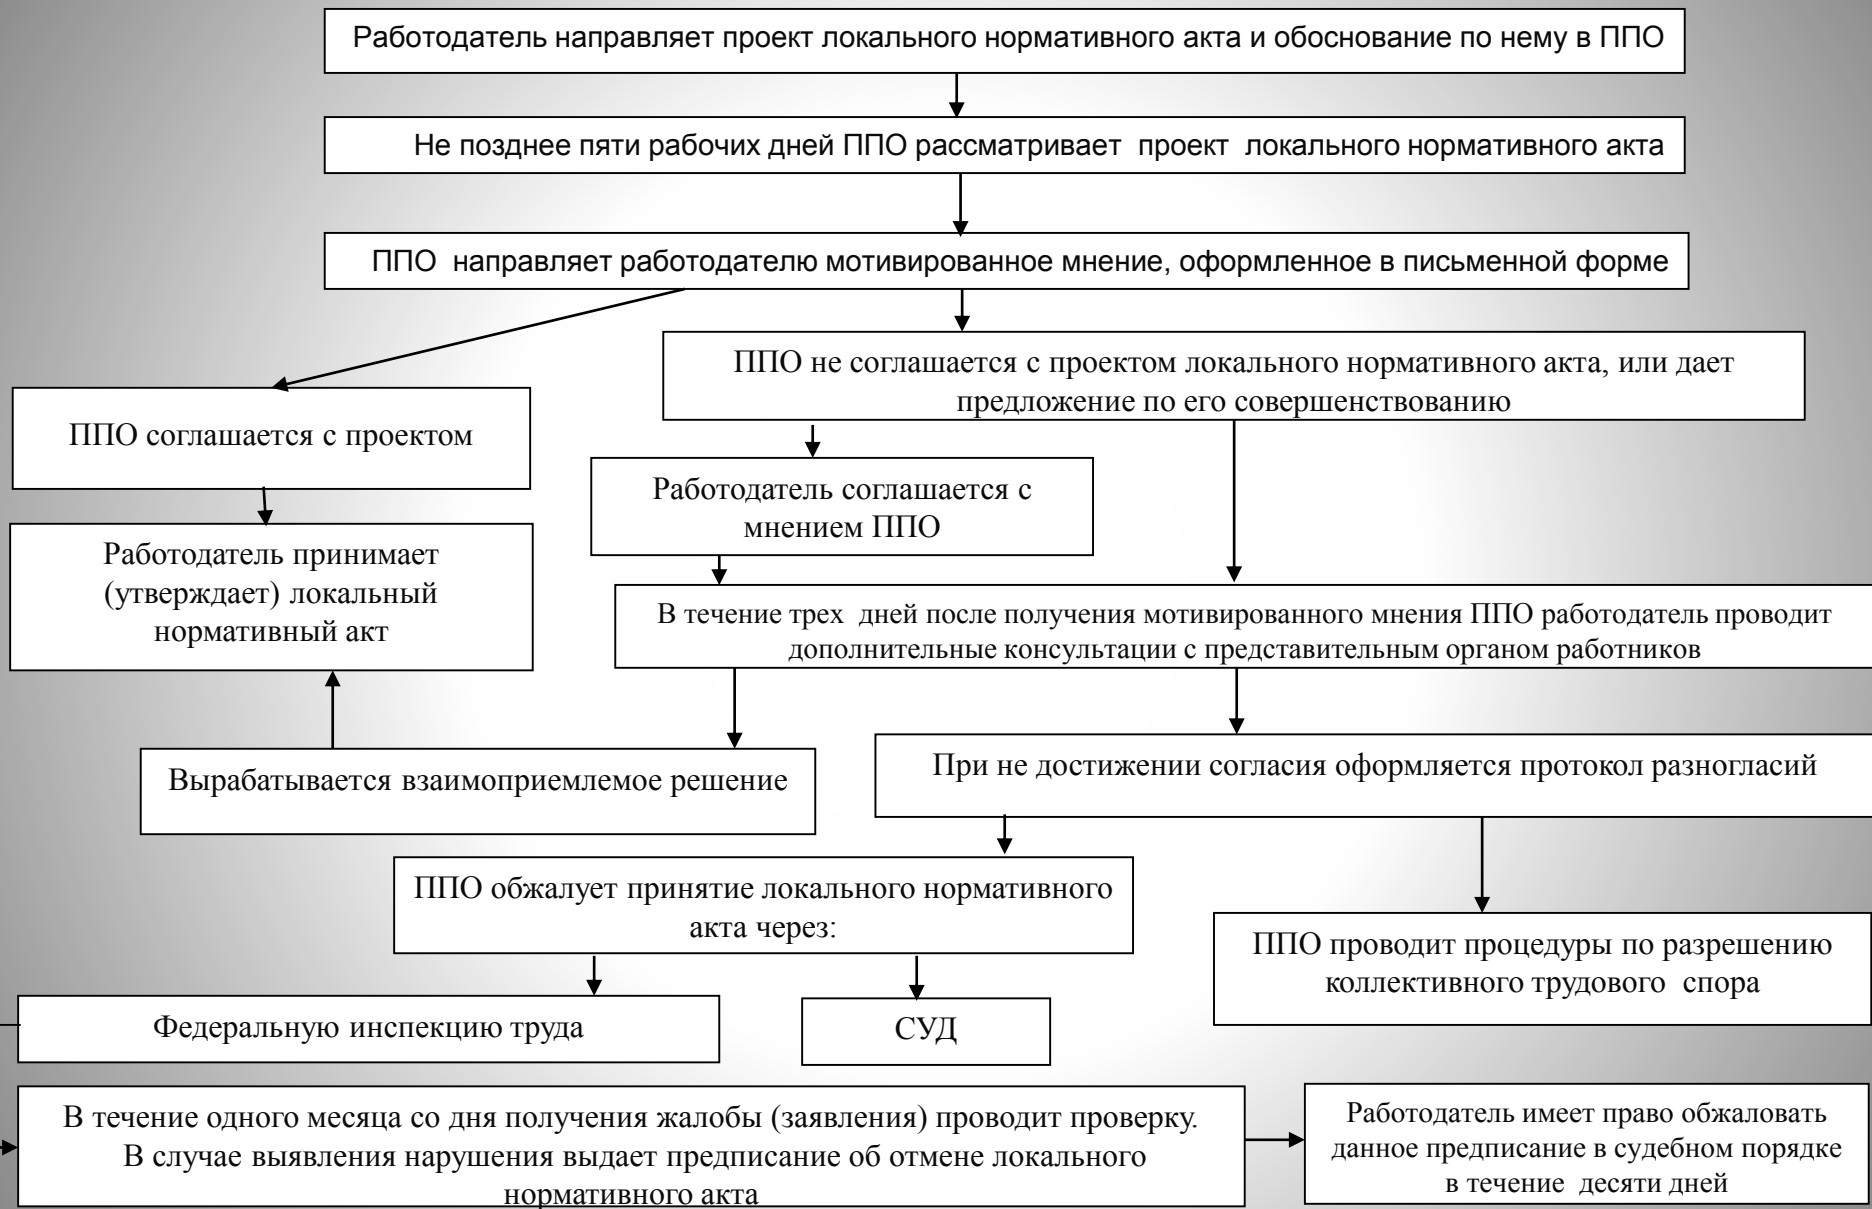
Работодатель направляет проект локального нормативного акта и обоснование по нему в ППО

Не позднее пяти рабочих дней ППО рассматривает проект локального нормативного акта

ППО направляет работодателю мотивированное мнение, оформленное в письменной форме

ППО не соглашается с проектом локального нормативного акта, или дает предложение по его совершенствованию

ППО соглашается с проектом

Работодатель соглашается с мнением ППО

Работодатель принимает (утверждает) локальный нормативный акт

В течение трех дней после получения мотивированного мнения ППО работодатель проводит дополнительные консультации с представительным органом работников

Вырабатывается взаимоприемлемое решение

При не достижении согласия оформляется протокол разногласий

ППО обжалует принятие локального нормативного акта через:

ППО проводит процедуры по разрешению коллективного трудового спора

Федеральную инспекцию труда

СУД

В течение одного месяца со дня получения жалобы (заявления) проводит проверку. В случае выявления нарушения выдает предписание об отмене локального нормативного акта

Работодатель имеет право обжаловать данное предписание в судебном порядке в течение десяти дней